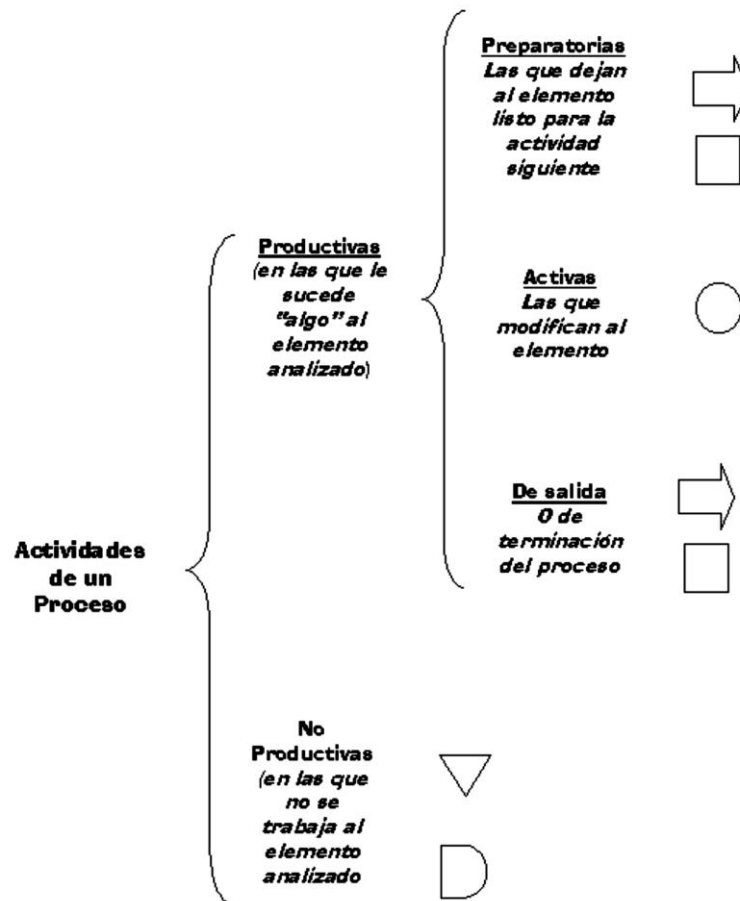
Actividades de un Proceso

Productivas
(en las que le sucede "algo" al elemento analizado)

Preparatorias
Las que dejan al elemento listo para la actividad siguiente

Activas
Las que modifican al elemento

De salida
O de terminación del proceso

No Productivas
(en las que no se trabaja al elemento analizado